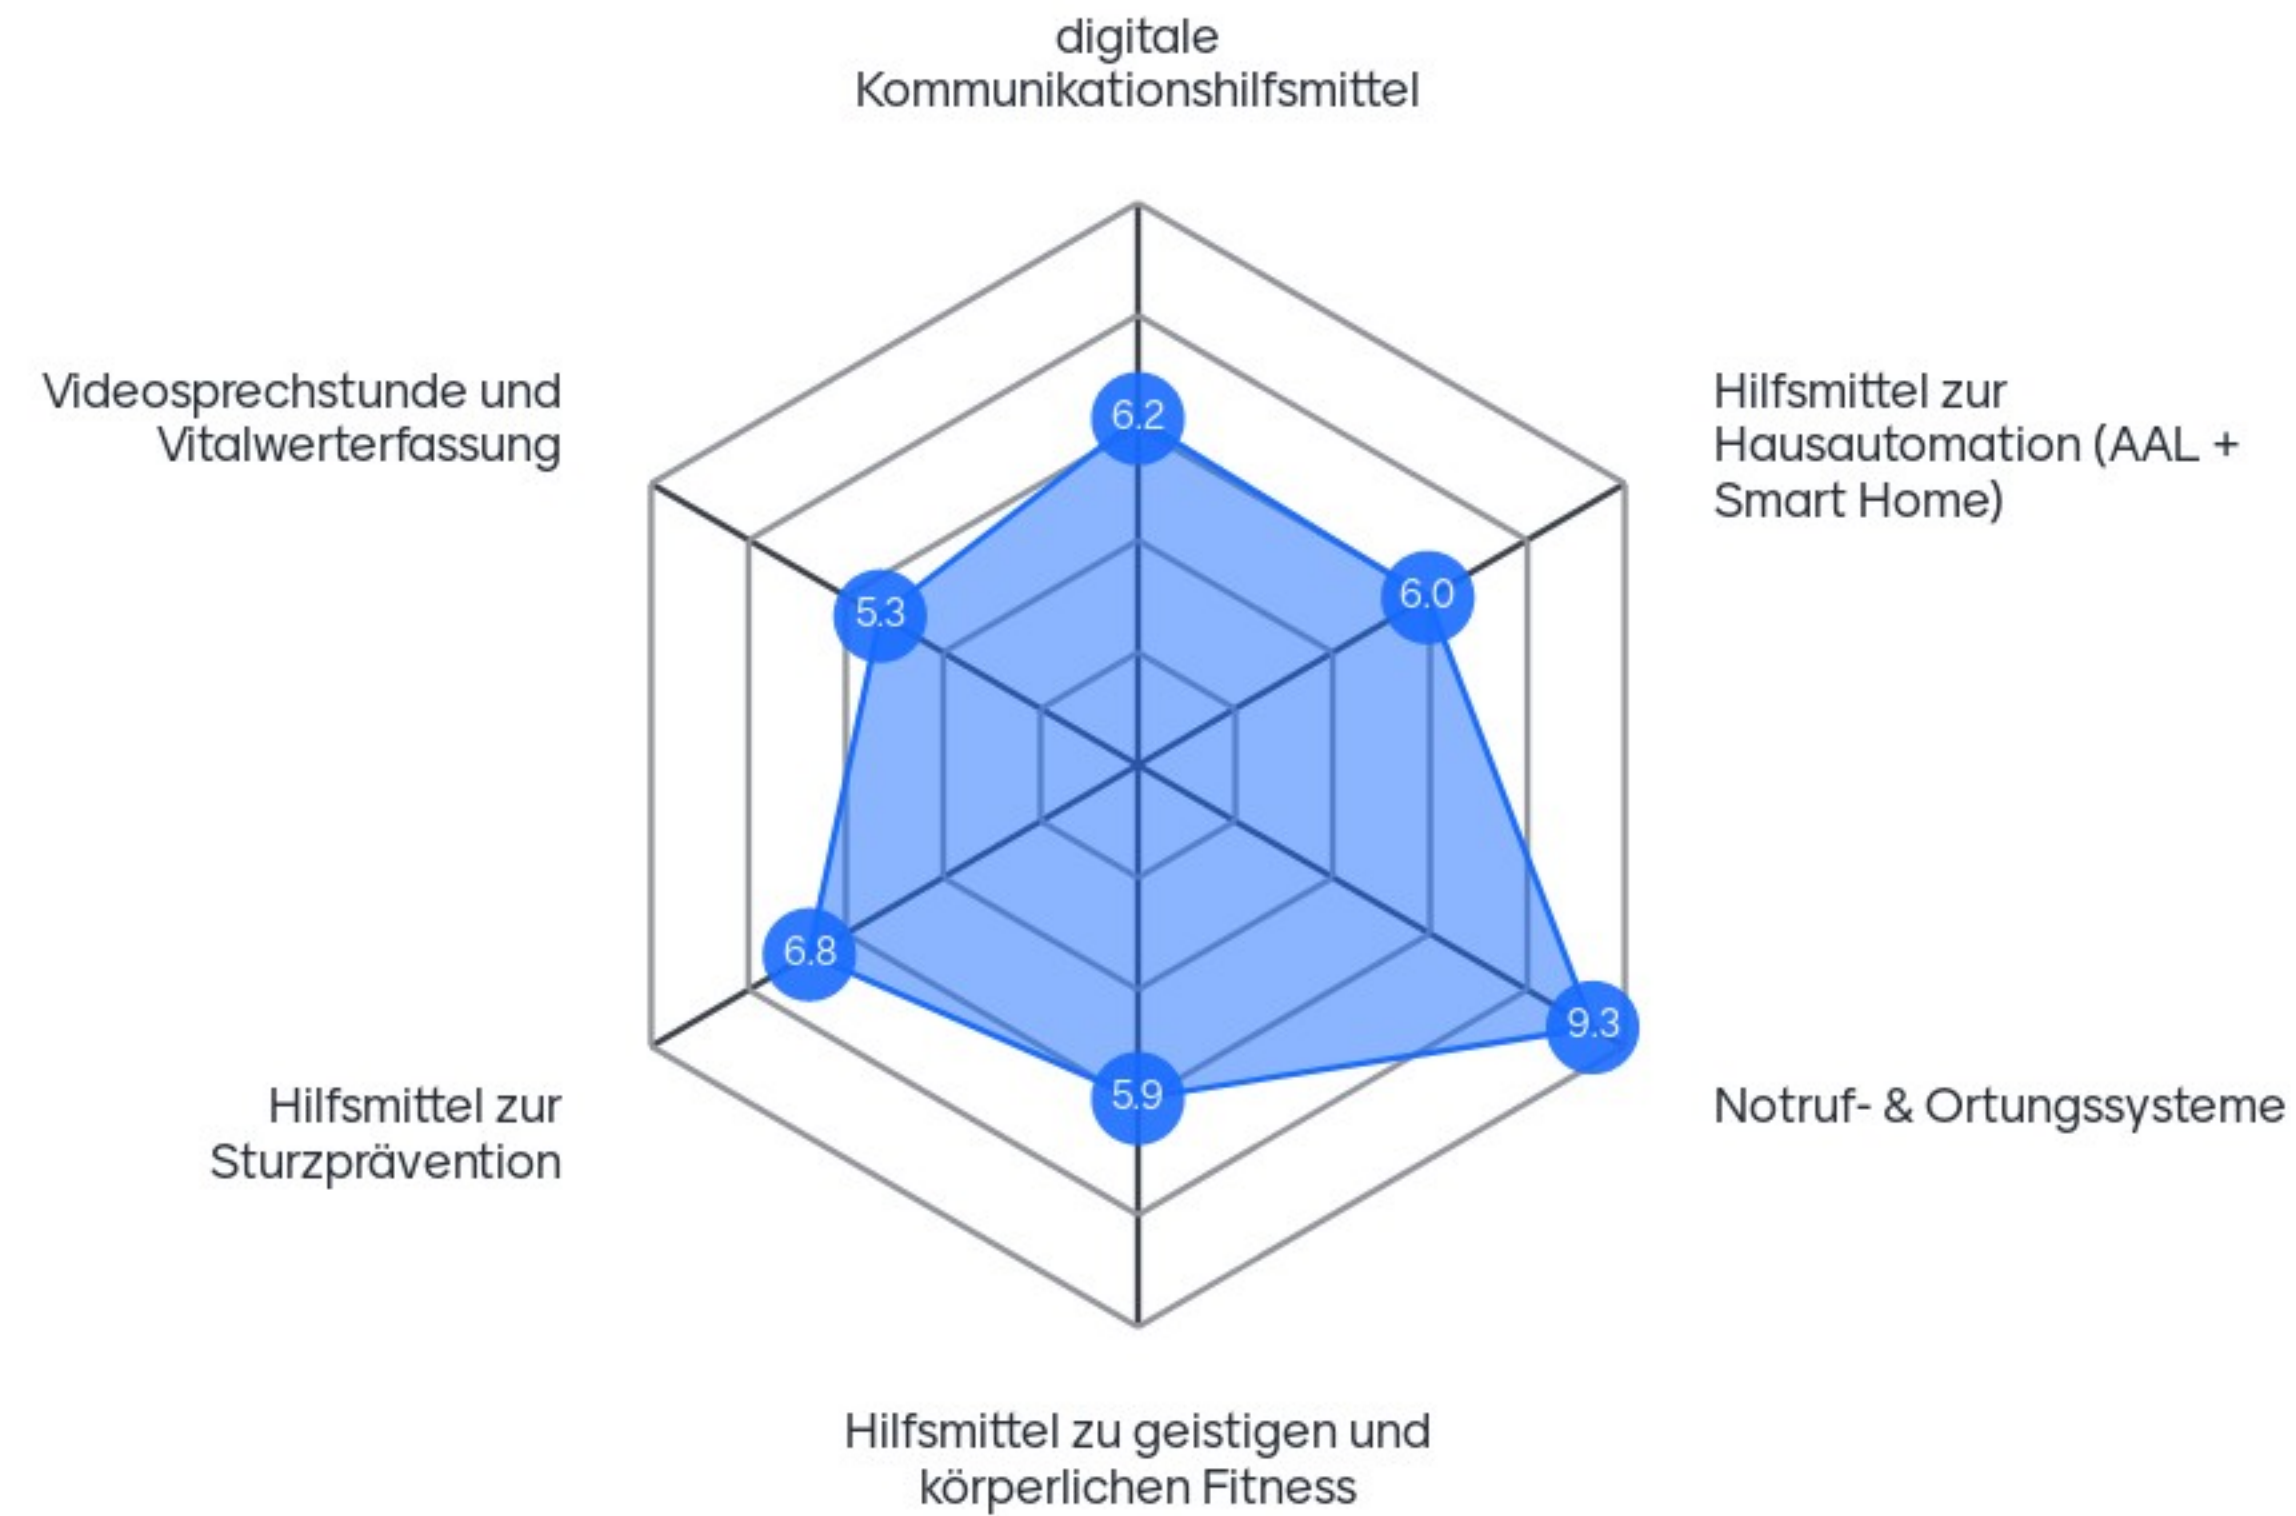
digitale Kommunikationshilfsmittel

Videosprechstunde und Vitalwerterfassung

Hilfsmittel zur Hausautomation (AAL + Smart Home)

6.2

5.3

6.0

6.8

9.3

5.9

Hilfsmittel zur Sturzprävention

Notruf- & Ortungssysteme

Hilfsmittel zu geistigen und körperlichen Fitness